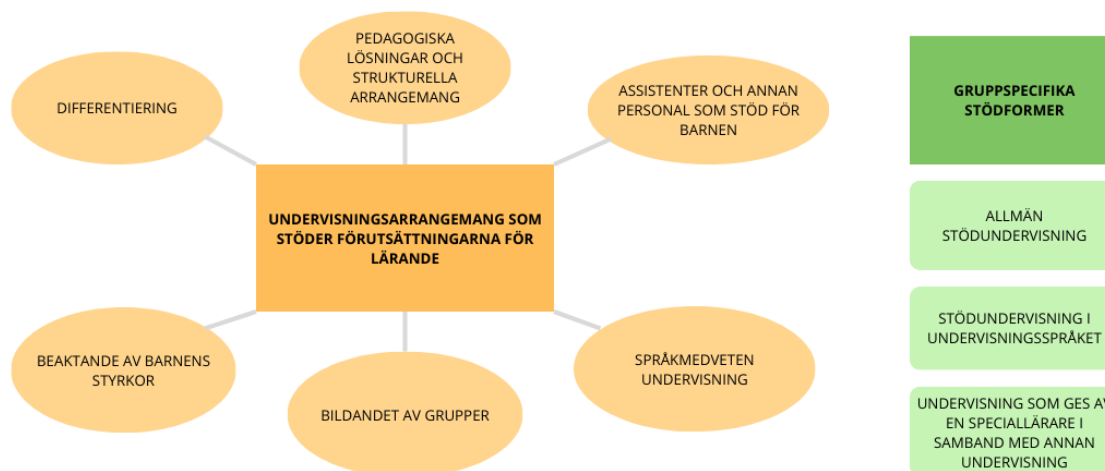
PEDAGOGISKA LÖSNINGAR OCH STRUKTURELLA ARRANGEMANG

DIFFERENTIERING

ASSISTENTER OCH ANNAN PERSONAL SOM STÖD FÖR BARNEN

UNDERVISNINGSARRANGEMANG SOM STÖDER FÖRUTSÄTTNINGARNA FÖR LÄRANDE

BEAKTANDE AV BARNENS STYRKOR

BILDANDET AV GRUPPER

SPRÅKMEDVETEN UNDERVISNING

GRUPPSPECIFIKA STÖDFORMER

ALLMÄN STÖDUNDERVISNING

STÖDUNDERVISNING I UNDERVISNINGSSPRÅKET

UNDERVISNING SOM GES AV EN SPECIALLÄRARE I SAMBAND MED ANNAN UNDERVISNING